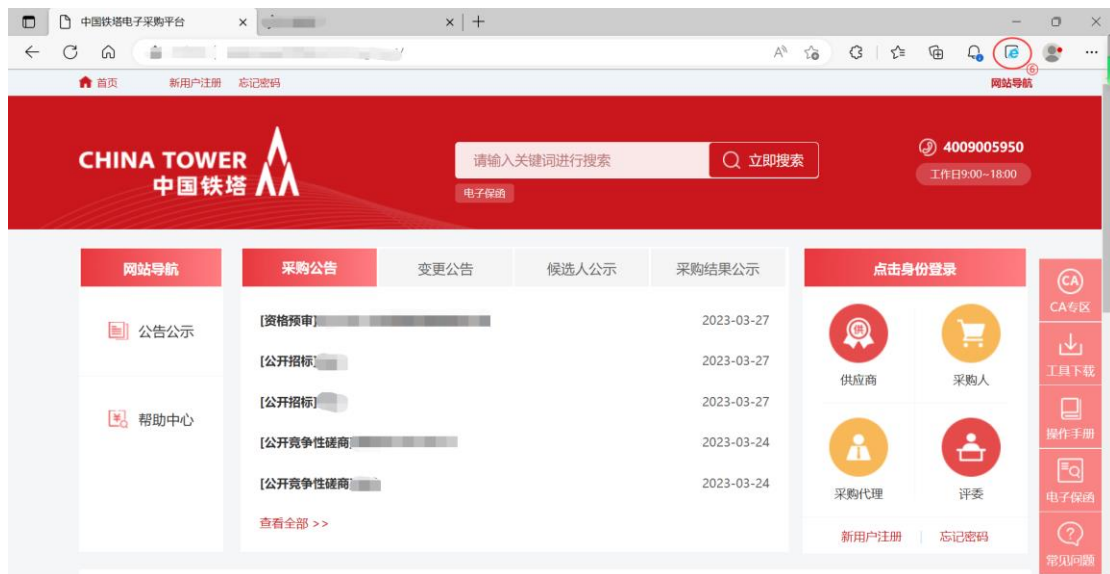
中国铁塔电子采购平台

首页 新用户注册 忘记密码 网站导航

CHINA TOWER 中国铁塔

请输入关键词进行搜索 立即搜索

电子保函

4009005950

工作日9:00~18:00

网站导航

公告公示

帮助中心

| 采购公告 | 变更公告 | 候选人公示 | 采购结果公示 |
|---|---|---|---|

[资格预审] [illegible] 2023-03-27

[公开招标] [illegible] 2023-03-27

[公开招标] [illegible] 2023-03-27

[公开竞争性磋商] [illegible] 2023-03-24

[公开竞争性磋商] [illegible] 2023-03-24

查看全部 >>

点击身份登录

供应商

采购人

采购代理

评委

新用户注册 忘记密码

CA专区

工具下载

操作手册

电子保函

常见问题